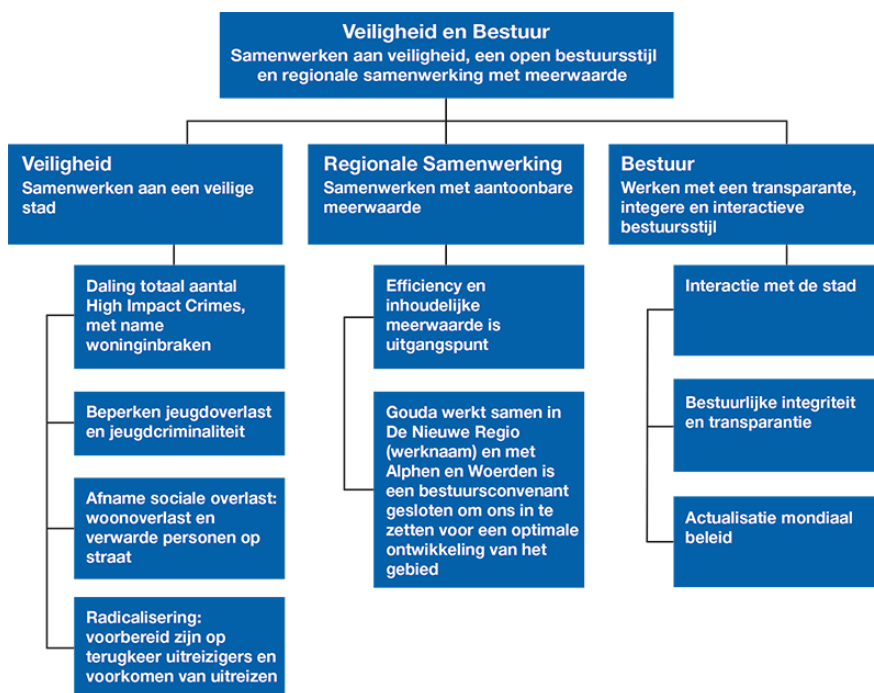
Veiligheid en Bestuur
Samenwerken aan veiligheid, een open bestuursstijl en regionale samenwerking met meerwaarde

Veiligheid
Samenwerken aan een veilige stad

Daling totaal aantal High Impact Crimes, met name woninginbraken

Beperken jeugdoverlast en jeugdcriminaliteit

Afname sociale overlast: woonoverlast en verwarde personen op straat

Radicalisering: voorbereid zijn op terugkeer uitreizigers en voorkomen van uitreizen

Regionale Samenwerking
Samenwerken met aantoonbare meerwaarde

Efficiency en inhoudelijke meerwaarde is uitgangspunt

Gouda werkt samen in De Nieuwe Regio (werknaam) en met Alphen en Woerden is een bestuursconvenant gesloten om ons in te zetten voor een optimale ontwikkeling van het gebied

Bestuur
Werken met een transparante, integere en interactieve bestuursstijl

Interactie met de stad

Bestuurlijke integriteit en transparantie

Actualisatie mondiaal beleid